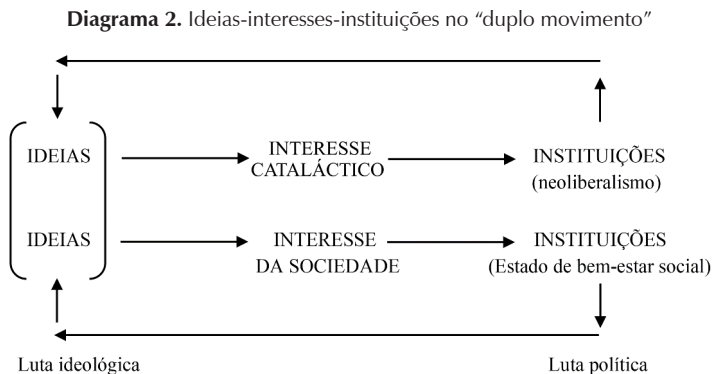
**Diagrama 2.** Ideias-interesses-instituições no "duplo movimento"

IDEIAS

INTERESSE CATALÁCTICO

INSTITUIÇÕES (neoliberalismo)

IDEIAS

INTERESSE DA SOCIEDADE

INSTITUIÇÕES (Estado de bem-estar social)

Luta ideológica

Luta política